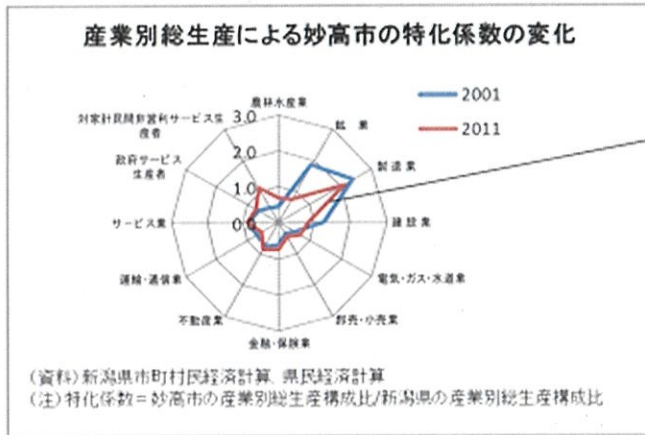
産業別総生産による妙高市の特化係数の変化

2001
2011

農林水産業
鉱業
製造業
建設業
電気・ガス・水道業
卸売・小売業
金融・保険業
不動産業
運輸・通信業
サービス業
政府サービス生産者
対家計民間非営利サービス生産者

3.0
2.0
1.0
0.0

(資料)新潟県市町村民経済計算、県民経済計算
(注)特化係数＝妙高市の産業別総生産構成比/新潟県の産業別総生産構成比